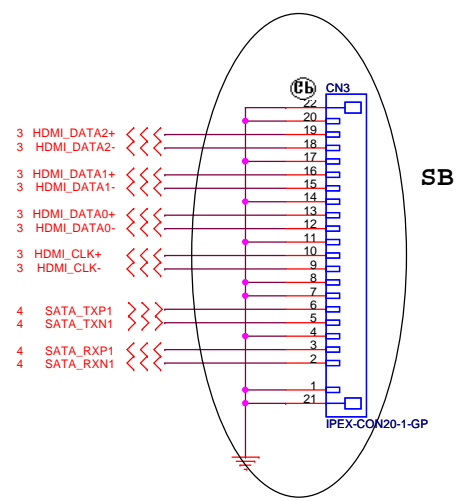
Cb
CN3
22
20
19
18
17
16
15
14
13
12
11
10
9
8
7
6
5
4
3
2
1
21
IPEX-CON20-1-GP

3 HDMI_DATA2+
3 HDMI_DATA2-
3 HDMI_DATA1+
3 HDMI_DATA1-
3 HDMI_DATA0+
3 HDMI_DATA0-
3 HDMI_CLK+
3 HDMI_CLK-
4 SATA_TXP1
4 SATA_TXN1
4 SATA_RXP1
4 SATA_RXN1

SB